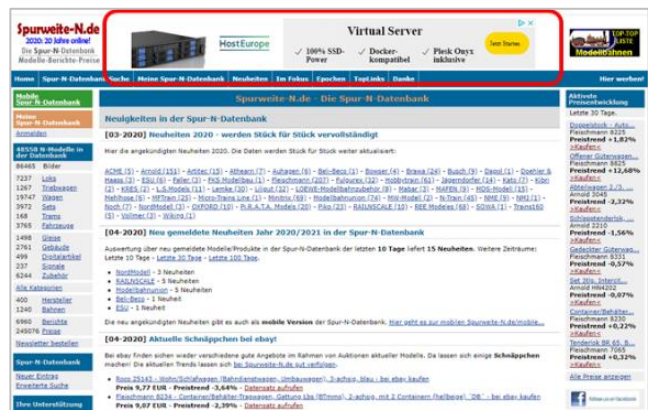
Spurweite-N.de
2020: 20 Jahre online!
Die Spur-N-Datenbank
Modelle-Berichte-Preise

Virtual Server
HostEurope
✓ 100% SSD-Power
✓ Docker-kompatibel
✓ Plesk Onyx inklusive
Jetzt Starten

TOP-TOP LISTE
Modellbahnen

Home | Spur-N-Datenbank | Suche | Meine Spur-N-Datenbank | Neuheiten | Im Fokus | Epochen | TopLinks | Danke | Hier werben!

Mobile Spur-N-Datenbank
Meine Spur-N-Datenbank
Anmelden

48558 N-Modelle in der Datenbank
8465 Bilder
7237 Loks
1267 Triebwagen
19747 Wagen
3927 Sets
168 Trams
1765 Fahrzeuge
1498 Gleise
2761 Gebäude
499 Digitaltechnik
237 Signale
6244 Zubehör
Alle Kategorien
400 Hersteller
1240 Bahnen
6960 Berichte
245076 Preise
Newsletter bestellen

Spur-N-Datenbank
Neuer Eintrag
Erweiterte Suche

Ihre Unterstützung

Spurweite-N.de - Die Spur-N-Datenbank

Neuigkeiten in der Spur-N-Datenbank

[03-2020] Neuheiten 2020 - werden Stück für Stück vervollständigt

Hier die angekündigten Neuheiten 2020. Die Daten werden Stück für Stück weiter aktualisiert:

ACME (5) - Arnold (151) - Artitec (15) - Athearn (7) - Auhagen (6) - Bel-Becs (1) - Bowser (4) - Brawa (24) - Busch (9) - Dapol (1) - Doehler & Haass (3) - ESU (6) - Faller (3) - FKS Modellbau (1) - Fleischmann (207) - Fulgurex (12) - Hobbytrain (61) - Jägerndorfer (14) - Kato (7) - Kibri (2) - KRES (2) - L.S.Models (11) - Lemke (20) - Liliput (32) - LOEWE-Modellbahnzubehör (8) - Mabar (3) - MAFEN (9) - MDS-Model (15) - Mehlhose (6) - MFTrain (25) - Micro-Trains Line (1) - Minitrix (69) - Modellbahnunion (74) - MW-Model (2) - N-Train (45) - NME (9) - NMJ (1) - Noch (7) - Nordmodell (2) - OXFORD (10) - PI.R.A.T.A. Models (20) - Piko (23) - RAILNSCALE (10) - REE Modeles (68) - SDW A (1) - Trams160 (5) - Vollmer (3) - Viking (1)

[04-2020] Neu gemeldete Neuheiten Jahr 2020/2021 in der Spur-N-Datenbank

Auswertung über neu gemeldete Modelle/Produkte in der Spur-N-Datenbank der letzten 10 Tage liefert 15 Neuheiten. Weitere Zeiträume: Letzte 10 Tage - Letzte 30 Tage - Letzte 100 Tage

• NordModell - 3 Neuheiten
• RAILNSCALE - 5 Neuheiten
• Modellbahnunion - 5 Neuheiten
• Bel-Becs - 1 Neuheit
• ESU - 1 Neuheit

Hier die angekündigten Neuheiten gibt es auch als mobile Version der Spur-N-Datenbank. Hier geht es zur mobilen Spurweite-N.de/mobile...

[04-2020] Aktuelle Schnäppchen bei ebay!

Bei ebay finden sichen wieder verschiedene gute Angebote im Rahmen von Auktionen aktueller Modelle. Da lassen sich einige Schnäppchen machen! Die aktuellen Trends lassen sich bei Spurweite-N.de gut verfolgen.

• Roco 25143 - Wohn/Schlafwagen (Bahndienstwagen, Umbauwagen), 2-achsig, blau - bei ebay kaufen
Preis 9,77 EUR - Preistrend -3,64% - Datensatz aufrufen
• Fleischmann 8234 - Container/Behälter-Tragwagen, Gattung Lbs (BTmms), 2-achsig, mit 2 Containern (Rollbehälter) "DB" - bei ebay kaufen
Preis 9,07 EUR - Preistrend -2,39% - Datensatz aufrufen

Aktivste Preisentwicklung
Letzte 30 Tage...
Doppelstock - Autotransportwagen
Fleischmann 8225
Preistrend +1,82%
>Kaufen<
Fleischmann 8825
Preistrend +12,68%
>Kaufen<
Offener Güterwagen...
Fleischmann 8207
Preistrend -2,32%
>Kaufen<
Abteilwagen 2./3. ...
Arnold 3045
Preistrend +1,36%
>Kaufen<
Schlepptenderlok...
Arnold 2210
Preistrend -1,56%
>Kaufen<
Gedeckter Güterwagen...
Fleischmann 8331
Preistrend -0,57%
>Kaufen<
Set Ims, Intercit...
Arnold HN4202
Preistrend -0,07%
>Kaufen<
Container/Behälter...
Fleischmann 8234
Preistrend +0,22%
>Kaufen<
Tenderlok BR 65, B...
Fleischmann 7065
Preistrend +0,32%
>Kaufen<
Alle Preise anzeigen